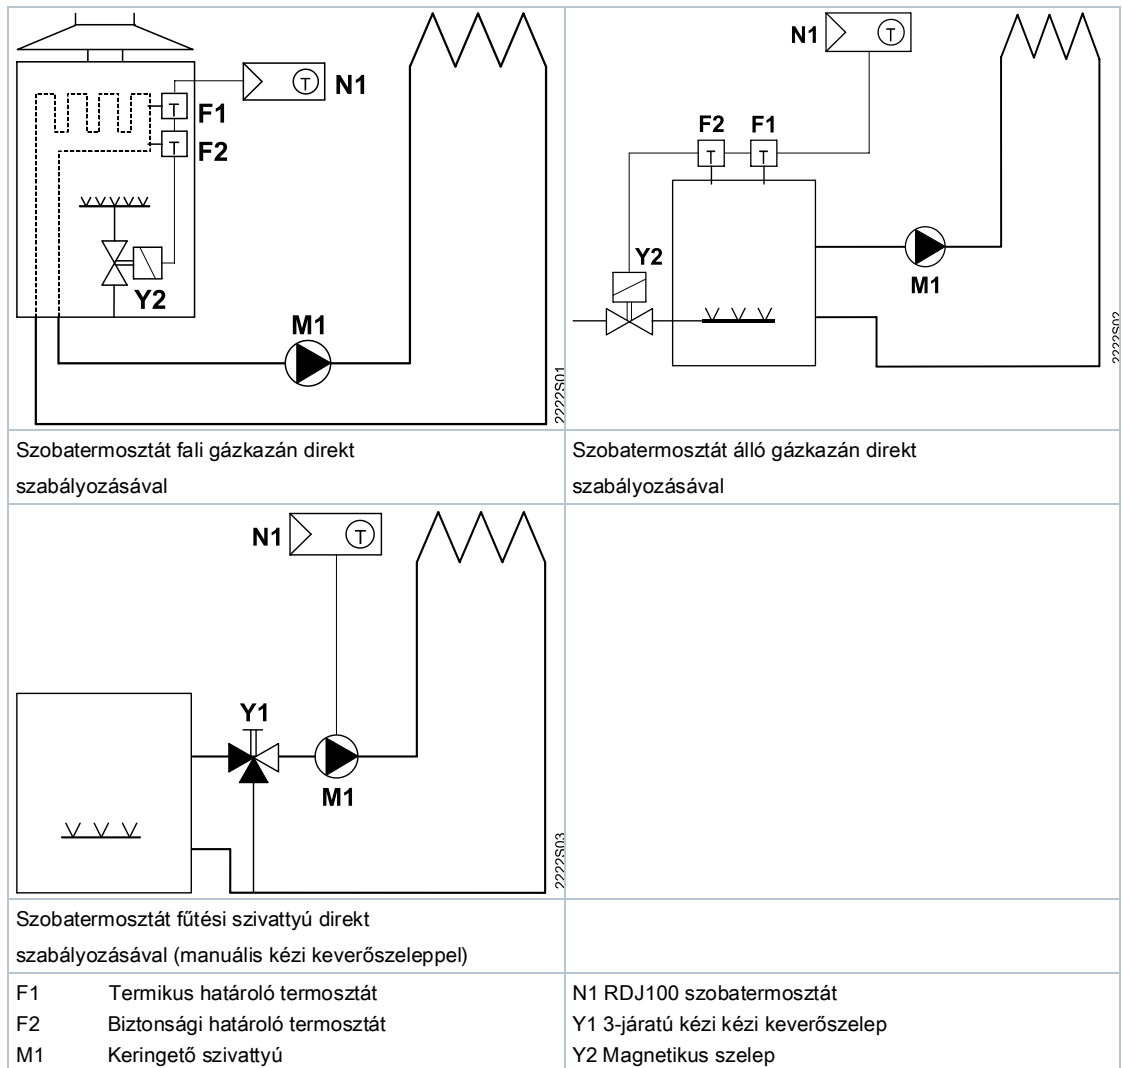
N1
F1
F2
Y2
M1
2222S01

N1
F2 F1
Y2
M1
2222S02

Szobatermosztát fali gázkazán direkt szabályozásával

Szobatermosztát álló gázkazán direkt szabályozásával

N1
Y1
M1
2222S03

Szobatermosztát fűtési szivattyú direkt szabályozásával (manuális kézi keverőszeleppel)

| | |
|---|---|
| F1 Termikus határoló termosztát | N1 RDJ100 szobatermosztát |
| F2 Biztonsági határoló termosztát | Y1 3-járatú kézi kézi keverőszelep |
| M1 Keringető szivattyú | Y2 Magnetikus szelep |